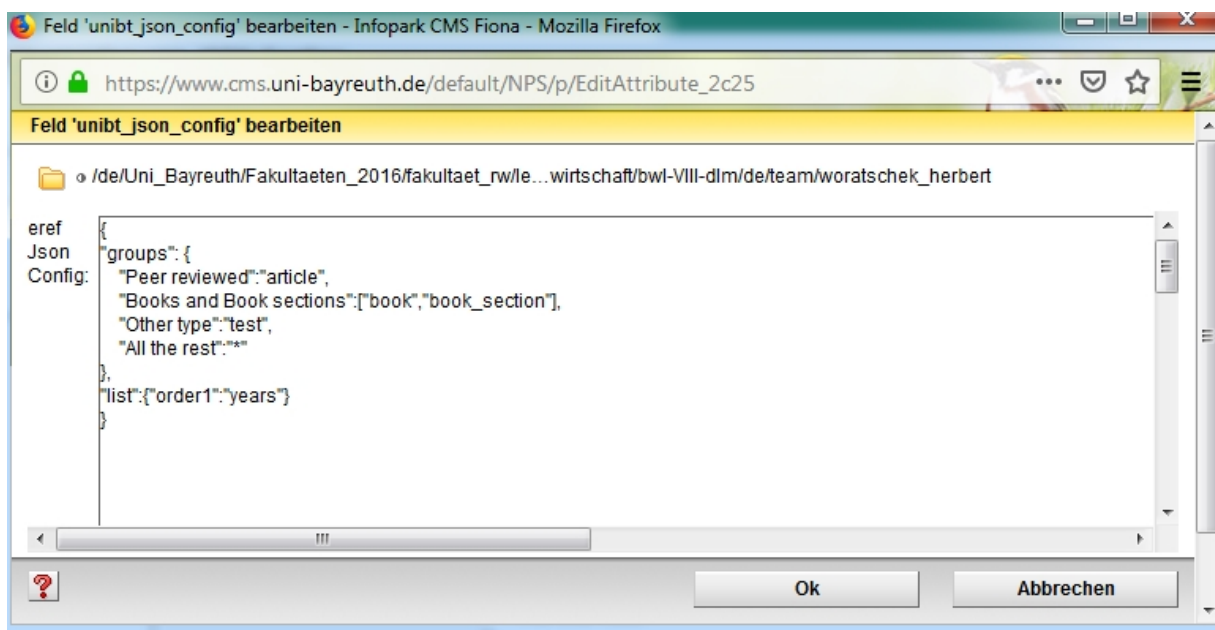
Feld 'unibt_json_config' bearbeiten - Infopark CMS Fiona - Mozilla Firefox

https://www.cms.uni-bayreuth.de/default/NPS/p/EditAttribute_2c25

Feld 'unibt_json_config' bearbeiten

/de/Uni_Bayreuth/Fakultaeten_2016/fakultaet_rw/le…wirtschaft/bwl-VIII-dlm/de/team/woratschek_herbert

eref Json Config:

{
"groups": {
"Peer reviewed":"article",
"Books and Book sections":["book","book_section"],
"Other type":"test",
"All the rest":"*"
},
"list":{"order1":"years"}
}

?

Ok

Abbrechen